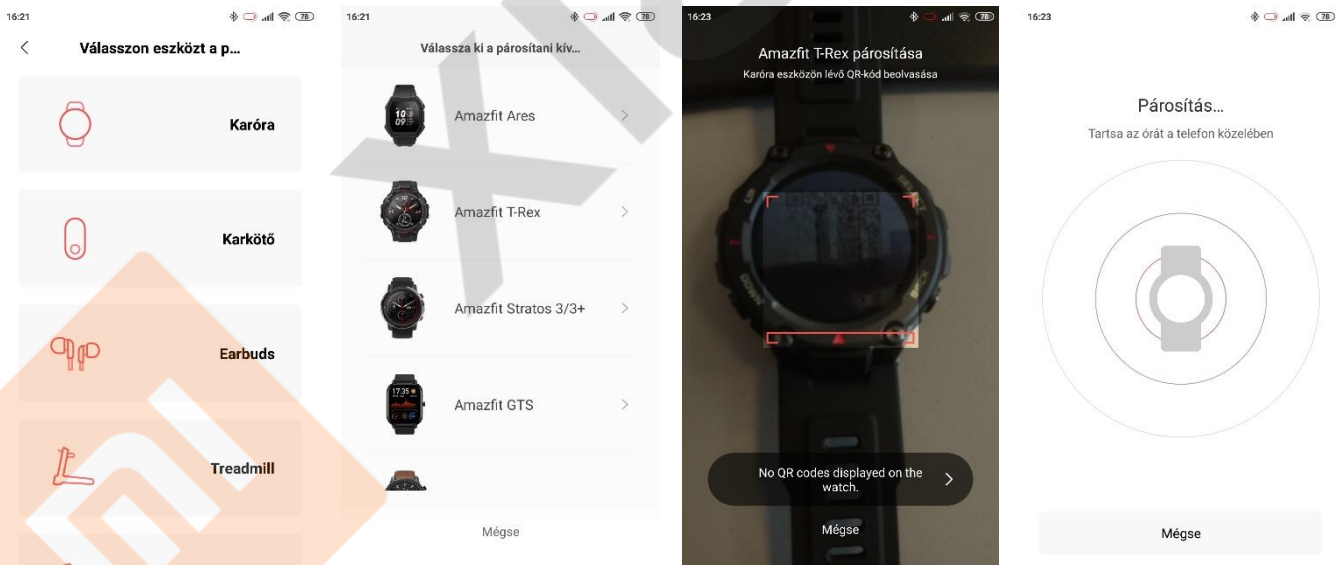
16:21

Válasszon eszközt a p…

Karóra

Karkötő

Earbuds

Treadmill

16:21

Válassza ki a párosítani kív…

Amazfit Ares

Amazfit T-Rex

Amazfit Stratos 3/3+

Amazfit GTS

Mégse

16:23

Amazfit T-Rex párosítása
Karóra eszközön lévő QR-kód beolvasása

No QR codes displayed on the watch.

Mégse

16:23

Párosítás…
Tartsa az órát a telefon közelében

Mégse